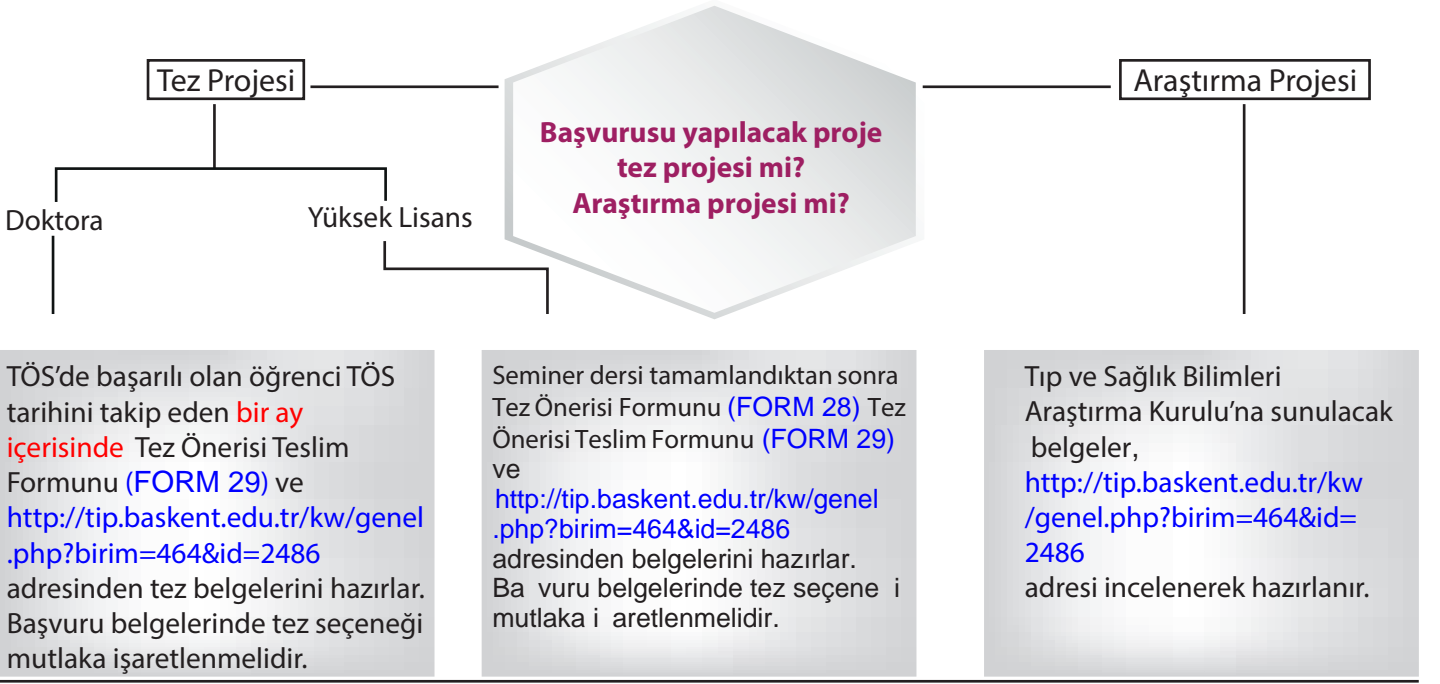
Tez Projesi

Başvurusu yapılacak proje tez projesi mi? Araştırma projesi mi?

Araştırma Projesi

Doktora

Yüksek Lisans

TÖS'de başarılı olan öğrenci TÖS tarihini takip eden bir ay içerisinde Tez Önerisi Teslim Formunu (FORM 29) ve http://tip.baskent.edu.tr/kw/genel.php?birim=464&id=2486 adresinden tez belgelerini hazırlar. Başvuru belgelerinde tez seçeneği mutlaka işaretlenmelidir.

Seminer dersi tamamlandıktan sonra Tez Önerisi Formunu (FORM 28) Tez Önerisi Teslim Formunu (FORM 29) ve http://tip.baskent.edu.tr/kw/genel.php?birim=464&id=2486 adresinden belgelerini hazırlar. Ba vuru belgelerinde tez seçene i mutlaka i aretlenmelidir.

Tıp ve Sağlık Bilimleri Araştırma Kurulu'na sunulacak belgeler, http://tip.baskent.edu.tr/kw/genel.php?birim=464&id=2486 adresi incelenerek hazırlanır.